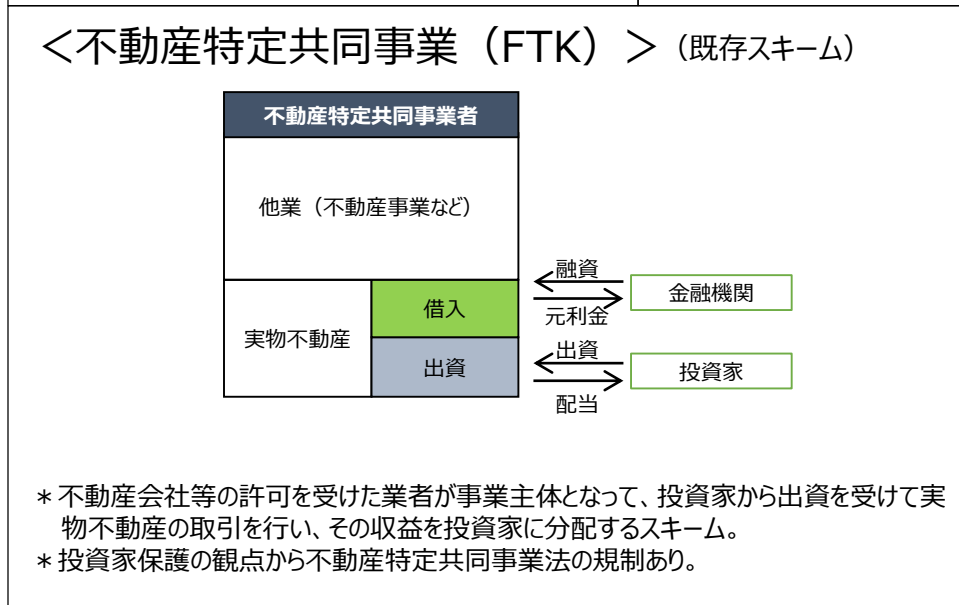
<不動産特定共同事業（FTK）>（既存スキーム）

不動産特定共同事業者

他業（不動産事業など）

実物不動産

借入

出資

融資

元利金

金融機関

出資

配当

投資家

＊不動産会社等の許可を受けた業者が事業主体となって、投資家から出資を受けて実物不動産の取引を行い、その収益を投資家に分配するスキーム。
＊投資家保護の観点から不動産特定共同事業法の規制あり。